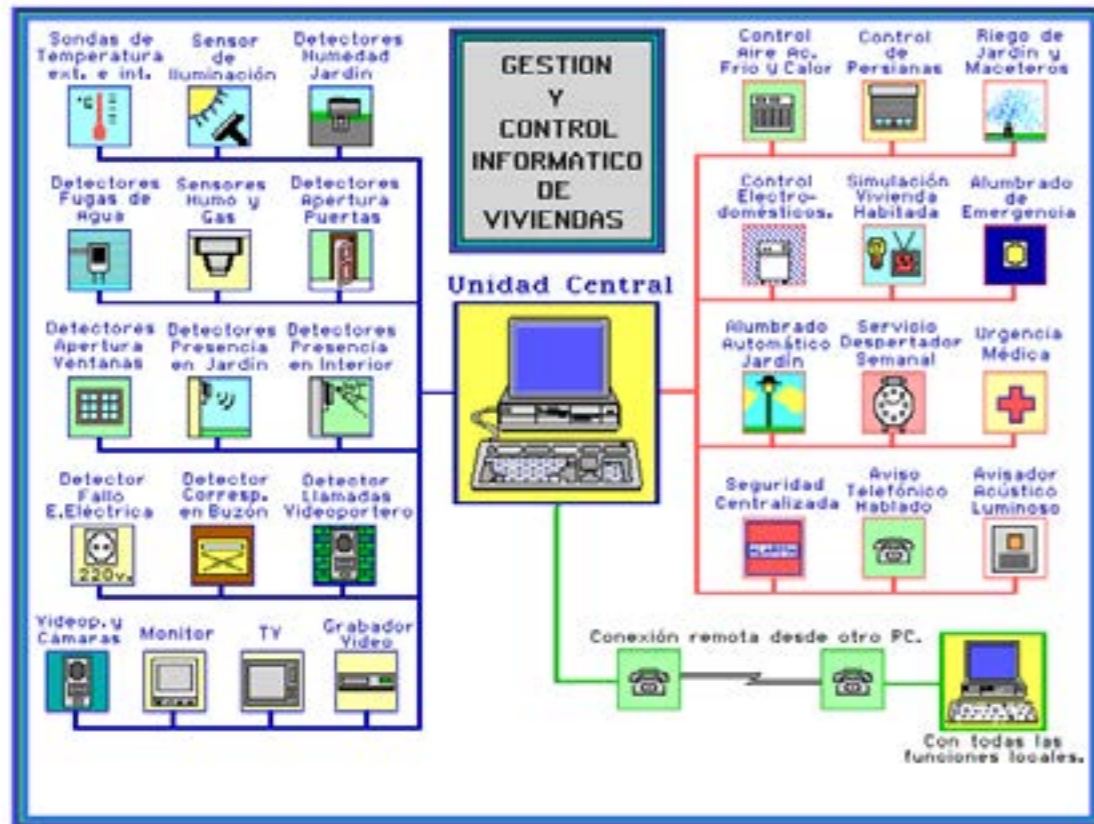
Sondas de Temperatura ext. e int.

°C

Sensor de Iluminación

Detectores Humedad Jardín

GESTION Y CONTROL INFORMATICO DE VIVIENDAS

Control Aire Ac. Frio y Calor

Control de Persianas

Riego de Jardín y Maceteros

Detectores Fugas de Agua

Sensores Humo y Gas

Detectores Apertura Puertas

Control Electrodomésticos.

Simulación Vivienda Habitada

Alumbrado de Emergencia

Unidad Central

Detectores Apertura Ventanas

Detectores Presencia en Jardín

Detectores Presencia en Interior

Alumbrado Automático Jardín

Servicio Despertador Semanal

Urgencia Médica

Detector Fallo E.Eléctrica

220v.

Detector Corresp. en Buzón

Detector Llamadas Videoportero

Seguridad Centralizada

Aviso Telefónico Hablado

Avisador Acústico Luminoso

Videop. y Cámaras

Monitor

TV

Grabador Video

Conexión remota desde otro PC.

Con todas las funciones locales.